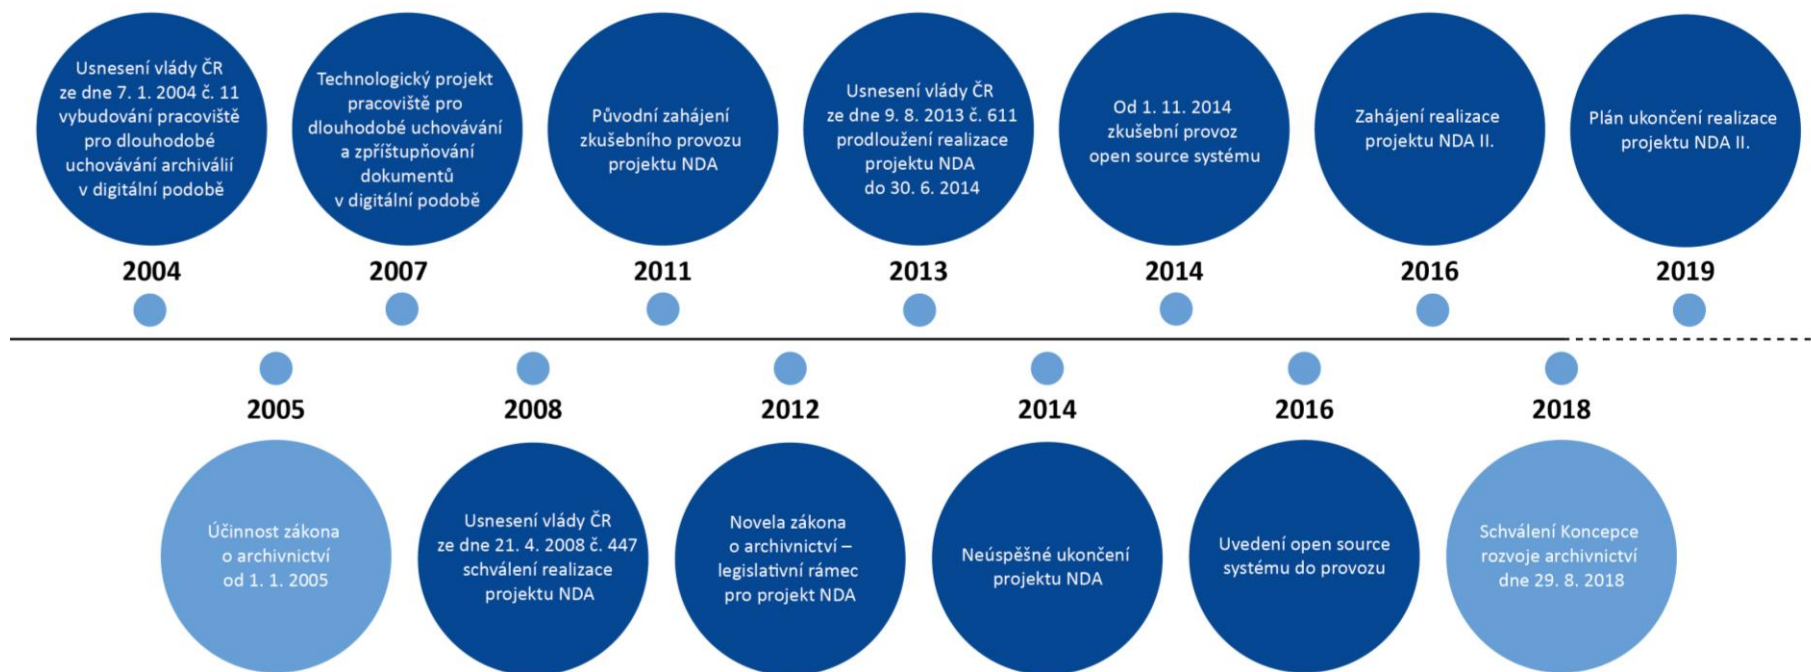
Usnesení vlády ČR ze dne 7. 1. 2004 č. 11 vybudování pracoviště pro dlouhodobé uchovávání archiválií v digitální podobě

2004

Technologický projekt pracoviště pro dlouhodobé uchovávání a zpřístupňování dokumentů v digitální podobě

2007

Původní zahájení zkušebního provozu projektu NDA

2011

Usnesení vlády ČR ze dne 9. 8. 2013 č. 611 prodloužení realizace projektu NDA do 30. 6. 2014

2013

Od 1. 11. 2014 zkušební provoz open source systému

2014

Zahájení realizace projektu NDA II.

2016

Plán ukončení realizace projektu NDA II.

2019

2005

Účinnost zákona o archivnictví od 1. 1. 2005

2008

Usnesení vlády ČR ze dne 21. 4. 2008 č. 447 schválení realizace projektu NDA

2012

Novela zákona o archivnictví – legislativní rámec pro projekt NDA

2014

Neúspěšné ukončení projektu NDA

2016

Uvedení open source systému do provozu

2018

Schválení Koncepce rozvoje archivnictví dne 29. 8. 2018